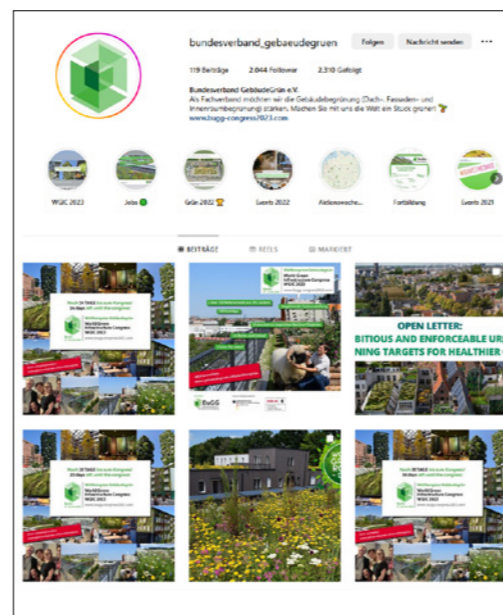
bundesverband_gebaeudegruen Folgen Nachricht senden ···

119 Beiträge 2.044 Follower 2.310 Gefolgt

Bundesverband GebäudeGrün e.V.
Als Fachverband möchten wir die Gebäudebegrünung (Dach-, Fassaden- und Innenraumbegrünung) stärken. Machen Sie mit uns die Welt ein Stück grüner!
www.bugg-congress2023.com

WGIC 2023 Jobs Grün 2022 Events 2022 Aktionswoche... Fortbildung Events 2021

BEITRÄGE REELS MARKIERT

Noch 20 TAGE bis zum Kongress!
20 days left until the congress!
Weltkongress Gebäudegrün
World Green Infrastructure Congress
WGIC 2023
www.bugg-congress2023.com

Weltkongress Gebäudegrün
World Green Infrastructure Congress
WGIC 2023

BuGG

OPEN LETTER:
BITIOUS AND ENFORCEABLE UR
NING TARGETS FOR HEALTHIER

Noch 20 TAGE bis zum Kongress!
20 days left until the congress!
Weltkongress Gebäudegrün
World Green Infrastructure Congress
WGIC 2023
www.bugg-congress2023.com